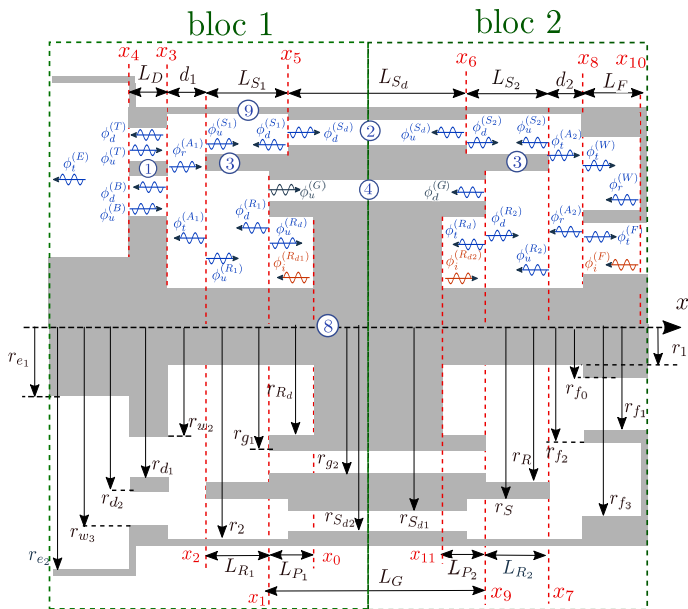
bloc 1

bloc 2

$x_4$ $x_3$ $x_5$ $x_6$ $x_8$ $x_{10}$

$L_D$ $d_1$ $L_{S_1}$ $L_{S_d}$ $L_{S_2}$ $d_2$ $L_F$

9 2 1 3 3 4 8

$\phi_d^{(T)}$ $\phi_u^{(T)}$ $\phi_i^{(E)}$ $\phi_d^{(B)}$ $\phi_u^{(B)}$ $\phi_u^{(S_1)}$ $\phi_d^{(A_1)}$ $\phi_d^{(S_1)}$ $\phi_u^{(S_d)}$ $\phi_d^{(S_d)}$ $\phi_u^{(S_2)}$ $\phi_d^{(S_2)}$ $\phi_t^{(A_2)}$ $\phi_d^{(W)}$ $\phi_r^{(W)}$ $\phi_u^{(G)}$ $\phi_d^{(G)}$ $\phi_t^{(A_1)}$ $\phi_d^{(R_1)}$ $\phi_u^{(R_d)}$ $\phi_i^{(R_{d1})}$ $\phi_u^{(R_1)}$ $\phi_d^{(R_d)}$ $\phi_i^{(R_{d2})}$ $\phi_d^{(R_2)}$ $\phi_u^{(R_2)}$ $\phi_r^{(A_2)}$ $\phi_t^{(F)}$ $\phi_i^{(F)}$

$x$

$r_{e_1}$ $r_{R_d}$ $r_{w_2}$ $r_{g_1}$ $r_{d_1}$ $r_{g_2}$ $r_{d_2}$ $r_{w_3}$ $r_2$ $r_{S_{d2}}$ $r_{S_{d1}}$ $r_{e_2}$ $r_1$ $r_{f_0}$ $r_{f_1}$ $r_{f_2}$ $r_R$ $r_S$ $r_{f_3}$

$x_2$ $L_{R_1}$ $L_{P_1}$ $x_0$ $x_{11}$ $L_{P_2}$ $L_{R_2}$ $L_G$ $x_1$ $x_9$ $x_7$